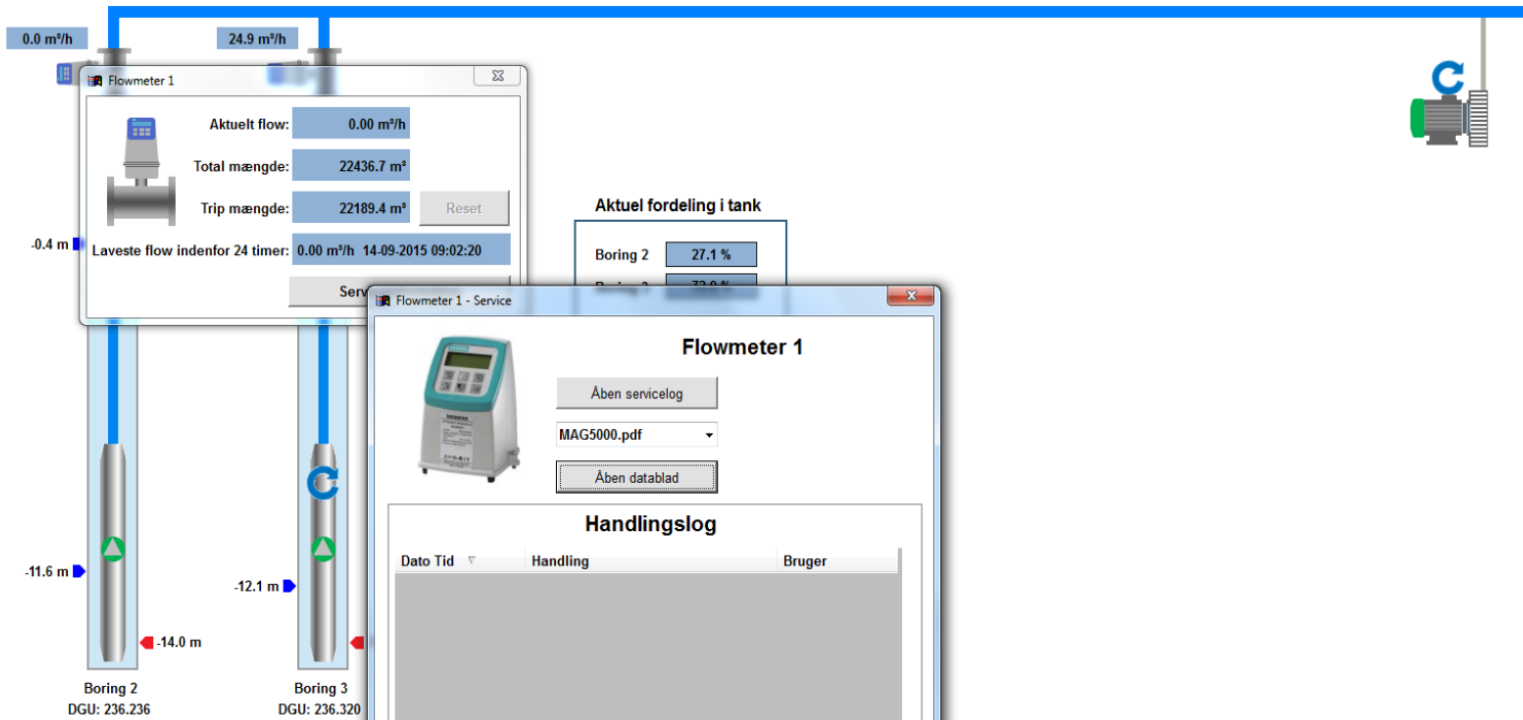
0.0 m³/h

24.9 m³/h

Flowmeter 1

Aktuelt flow: 0.00 m³/h

Total mængde: 22436.7 m³

Trip mængde: 22189.4 m³

Reset

Laveste flow indenfor 24 timer: 0.00 m³/h 14-09-2015 09:02:20

Serv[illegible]

-0.4 m

Aktuel fordeling i tank

Boring 2 27.1 %

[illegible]

Flowmeter 1 - Service

Flowmeter 1

Åben servicelog

MAG5000.pdf

Åben datablad

Handlingslog

| Dato Tid | Handling | Bruger |
|---|---|---|

-11.6 m

-14.0 m

-12.1 m

Boring 2
DGU: 236.236

Boring 3
DGU: 236.320